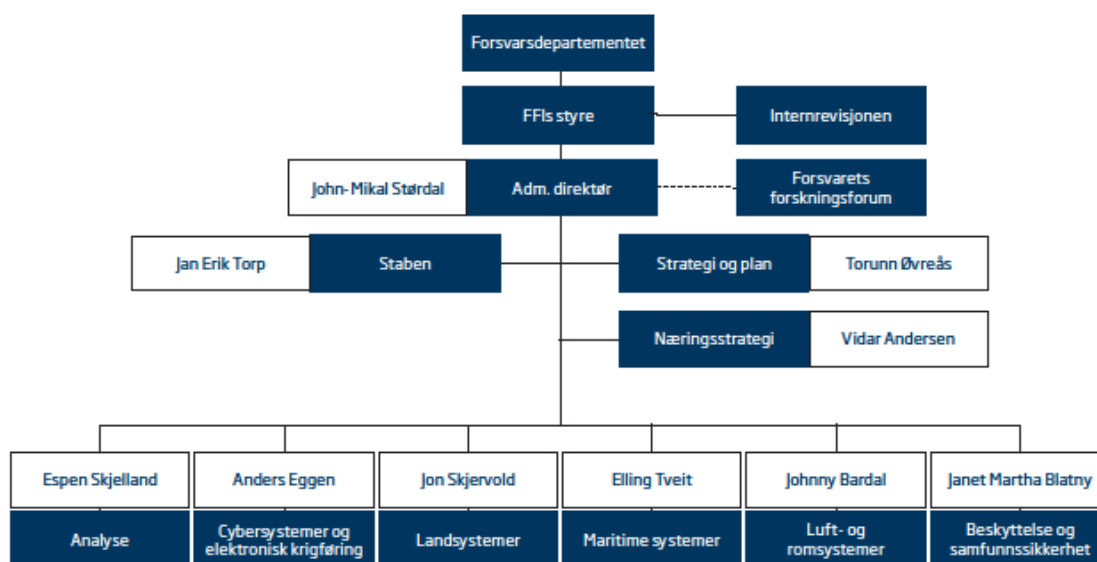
Forsvarsdepartementet

FFIs styre

Internrevisjonen

John-Mikal Størdal

Adm. direktør

Forsvarets forskningsforum

Jan Erik Torp

Staben

Strategi og plan

Torunn Øvreås

Næringsstrategi

Vidar Andersen

Espen Skjelland

Analyse

Anders Eggen

Cybersystemer og elektronisk krigføring

Jon Skjervold

Landsystemer

Elling Tveit

Maritime systemer

Johnny Bardal

Luft- og romsystemer

Janet Martha Blatny

Beskyttelse og samfunnssikkerhet